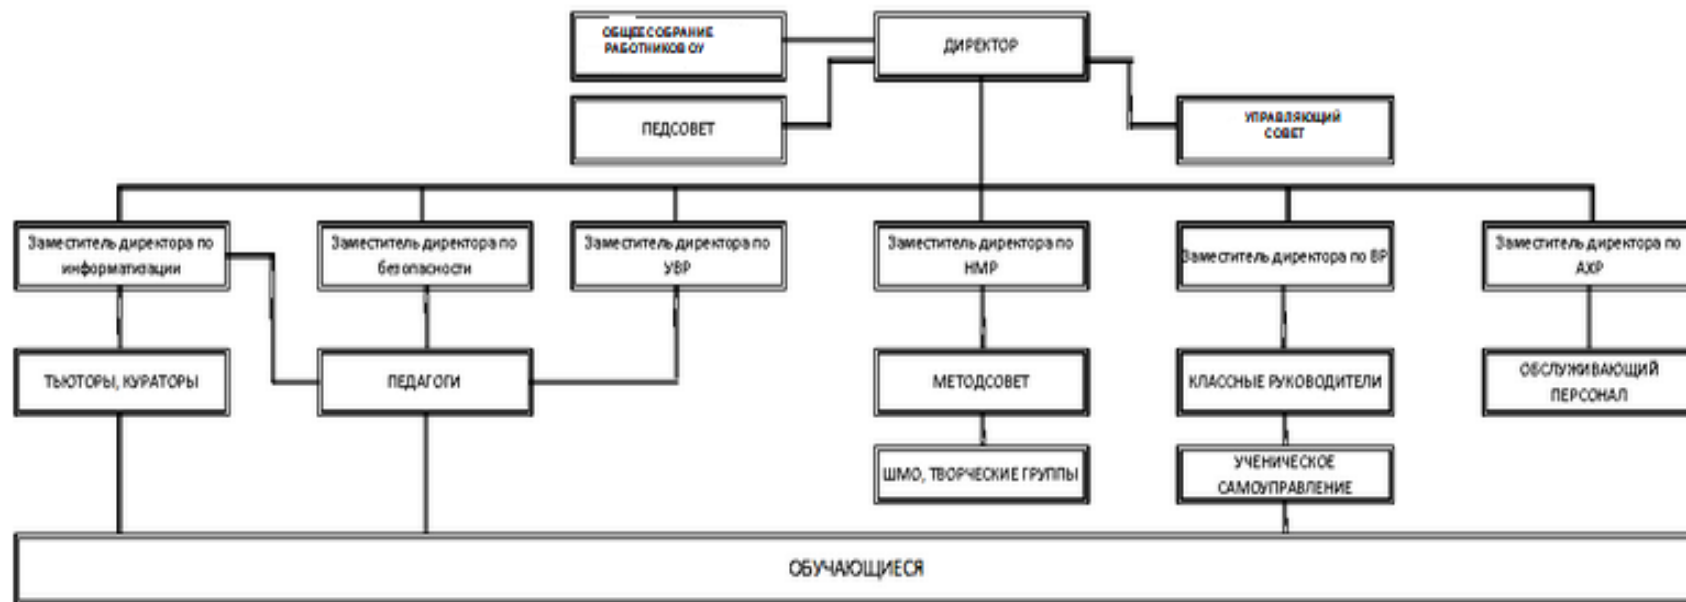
ОБЩЕЕ СОБРАНИЕ РАБОТНИКОВ ОУ

ДИРЕКТОР

ПЕДСОВЕТ

УПРАВЛЯЮЩИЙ СОВЕТ

Заместитель директора по информатизации

Заместитель директора по безопасности

Заместитель директора по УВР

Заместитель директора по НМР

Заместитель директора по ВР

Заместитель директора по АХР

ТЬЮТОРЫ, КУРАТОРЫ

ПЕДАГОГИ

МЕТОДСОВЕТ

КЛАССНЫЕ РУКОВОДИТЕЛИ

ОБСЛУЖИВАЮЩИЙ ПЕРСОНАЛ

ШМО, ТВОРЧЕСКИЕ ГРУППЫ

УЧЕНИЧЕСКОЕ САМОУПРАВЛЕНИЕ

ОБУЧАЮЩИЕСЯ